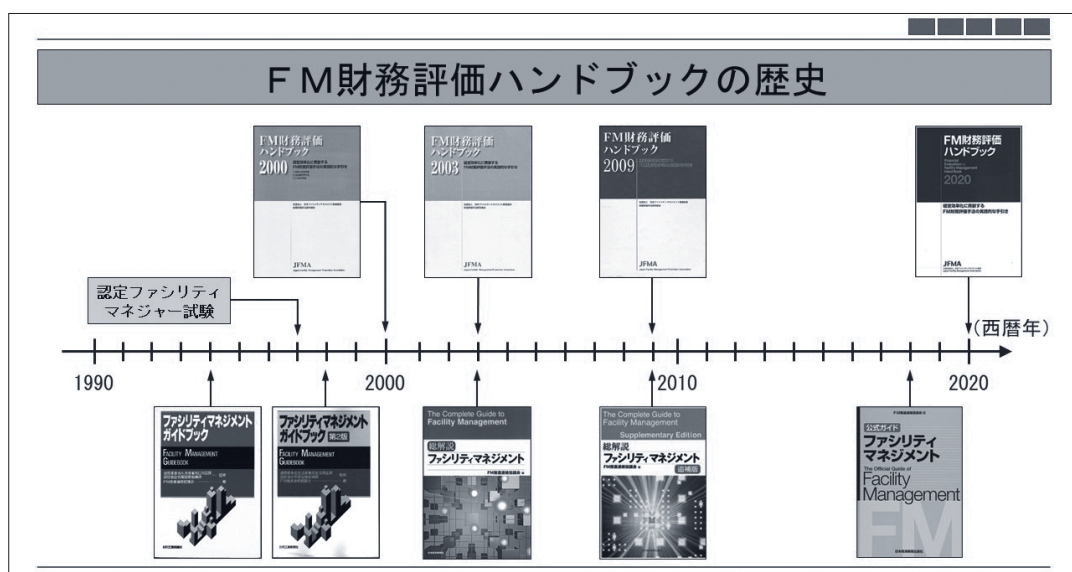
FM財務評価ハンドブックの歴史

FM財務評価ハンドブック 2000

JFMA

FM財務評価ハンドブック 2003

JFMA

FM財務評価ハンドブック 2009

JFMA

FM財務評価ハンドブック 2020

経営効率化に貢献するFM財務評価手法の実践的な手引き

JFMA

認定ファシリティマネジャー試験

(西暦年)

1990

2000

2010

2020

ファシリティマネジメントガイドブック

FACILITY MANAGEMENT GUIDEBOOK

ファシリティマネジメントガイドブック 第2版

FACILITY MANAGEMENT GUIDEBOOK

The Complete Guide to Facility Management

総解説 ファシリティマネジメント

FM推進連絡協議会 編

The Complete Guide to Facility Management

Supplementary Edition

総解説 ファシリティマネジメント 追補版

FM推進連絡協議会 編

公式ガイド

ファシリティマネジメント

The Official Guide of Facility Management

FM